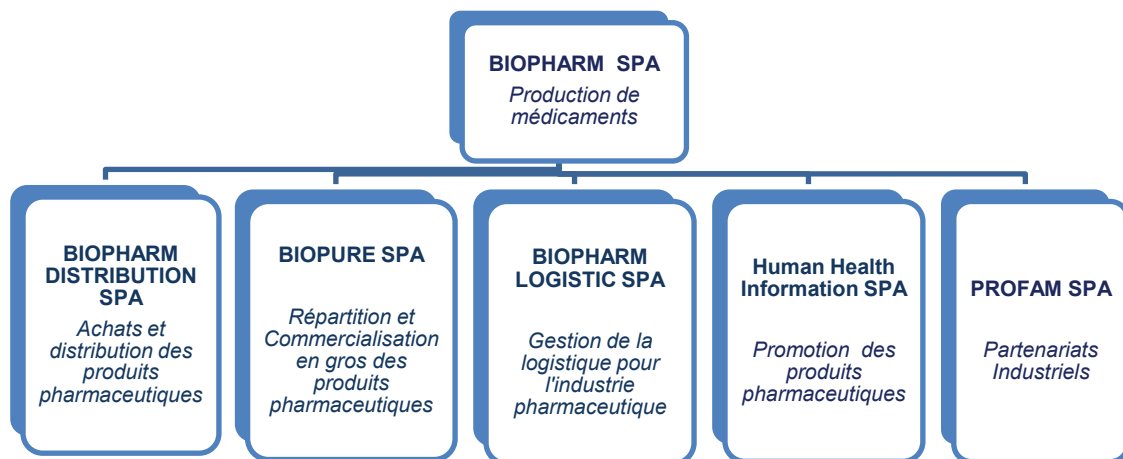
BIOPHARM SPA
Production de médicaments

BIOPHARM DISTRIBUTION SPA
Achats et distribution des produits pharmaceutiques

BIOPURE SPA
Répartition et Commercialisation en gros des produits pharmaceutiques

BIOPHARM LOGISTIC SPA
Gestion de la logistique pour l'industrie pharmaceutique

Human Health Information SPA
Promotion des produits pharmaceutiques

PROFAM SPA
Partenariats Industriels